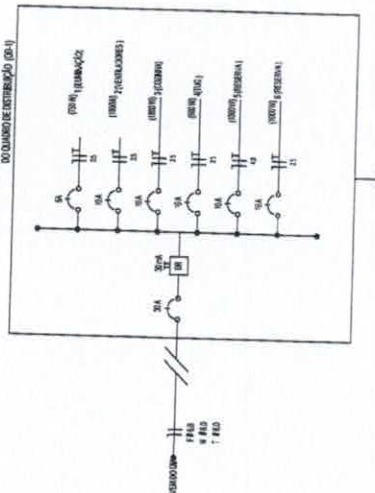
DO QUADRO DE DISTRIBUIÇÃO (QD-1)

(720 W) 1 (ILUMINAÇÃO)
2,5
10A

(1800 W) 2 (TOMADAS)
2,5
16A

(4800 W) 3 (CHUVEIRO)
2,5
16A

(900 W) 4 (TUG)
2,5
16A

(1000 W) 5 (RESERVA)
4,0
16A

(1000 W) 6 (RESERVA)
2,5
16A

30mA
DR

30A

FFASE
N FIO
T FIO